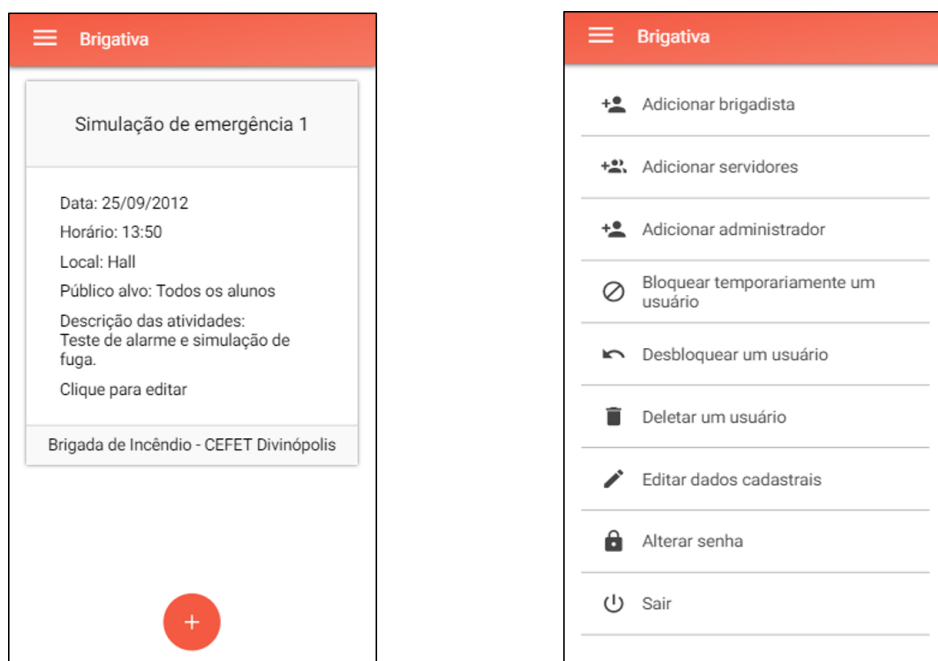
Brigativa

Simulação de emergência 1

Data: 25/09/2012

Horário: 13:50

Local: Hall

Público alvo: Todos os alunos

Descrição das atividades:
Teste de alarme e simulação de fuga.

Clique para editar

Brigada de Incêndio - CEFET Divinópolis

+

Brigativa

Adicionar brigadista

Adicionar servidores

Adicionar administrador

Bloquear temporariamente um usuário

Desbloquear um usuário

Deletar um usuário

Editar dados cadastrais

Alterar senha

Sair